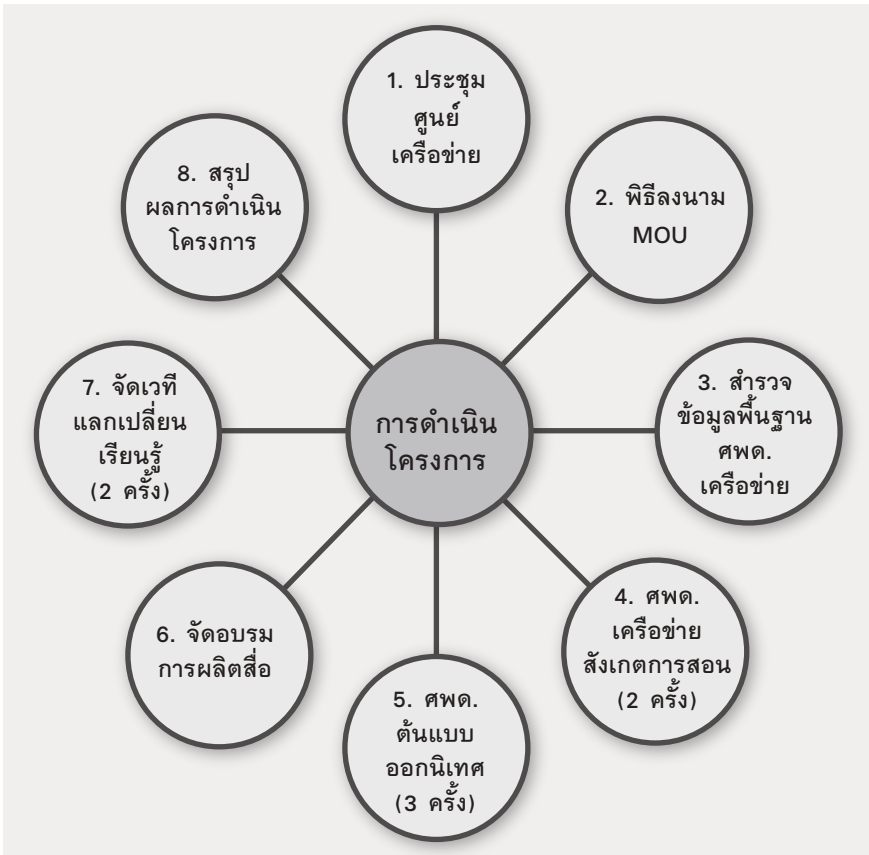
การดำเนินโครงการ

1. ประชุมศูนย์เครือข่าย

2. พิธีลงนาม MOU

3. สำรวจข้อมูลพื้นฐาน ศพด.เครือข่าย

4. ศพด.เครือข่ายสังเกตการสอน (2 ครั้ง)

5. ศพด.ต้นแบบออกนิเทศ (3 ครั้ง)

6. จัดอบรมการผลิตสื่อ

7. จัดเวทีแลกเปลี่ยนเรียนรู้ (2 ครั้ง)

8. สรุปผลการดำเนินโครงการ